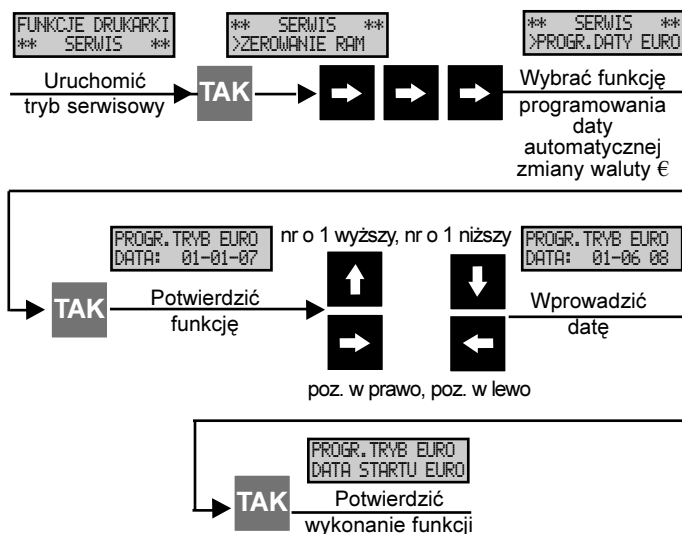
FUNKCJE DRUKARKI
** SERWIS **

** SERWIS **
>ZEROWANIE RAM

** SERWIS **
>PROGR.DATY EURO

Uruchomić tryb serwisowy

TAK

Wybrać funkcję programowania daty automatycznej zmiany waluty €

PROGR.TRYB EURO
DATA: 01-01-07

nr o 1 wyższy, nr o 1 niższy

PROGR.TRYB EURO
DATA: 01-06 08

TAK

Potwierdzić funkcję

Wprowadzić datę

poz. w prawo, poz. w lewo

PROGR.TRYB EURO
DATA STARTU EURO

TAK

Potwierdzić wykonanie funkcji